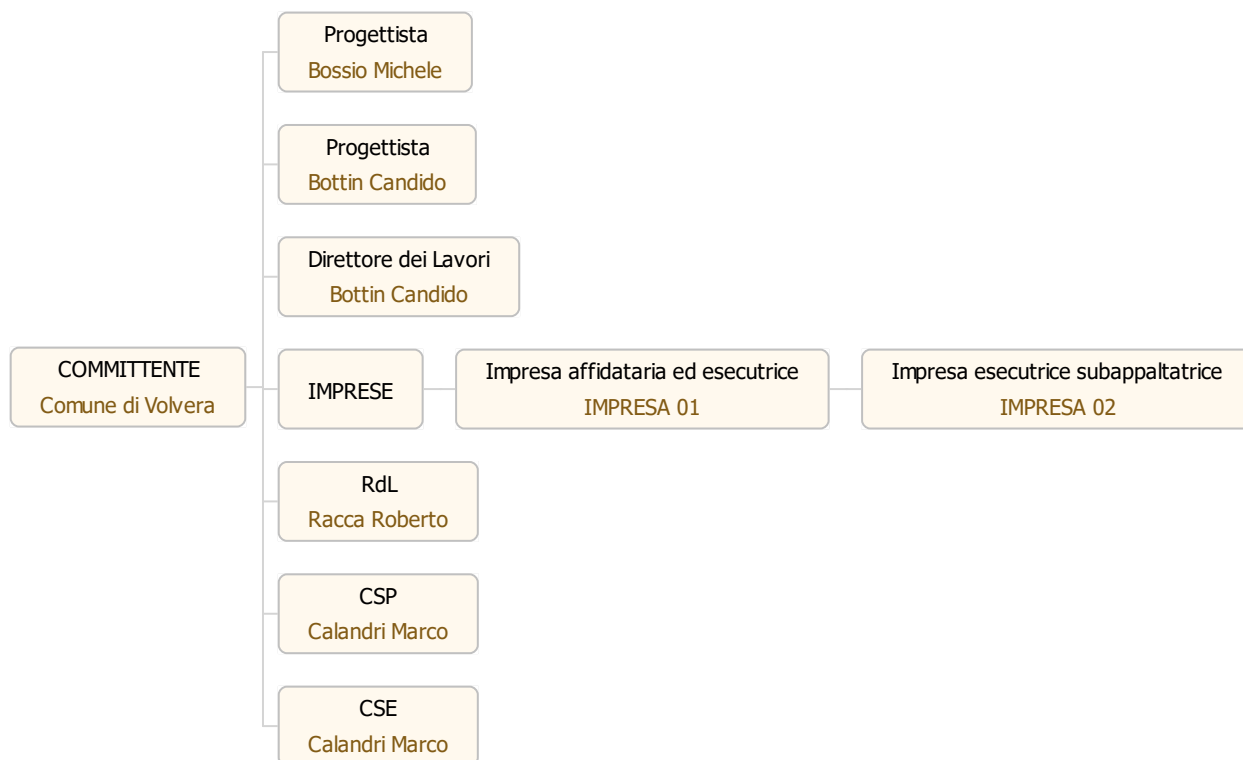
COMMITTENTE
Comune di Volvera

Progettista
Bossio Michele

Progettista
Bottin Candido

Direttore dei Lavori
Bottin Candido

IMPRESE

Impresa affidataria ed esecutrice
IMPRESA 01

Impresa esecutrice subappaltatrice
IMPRESA 02

RdL
Racca Roberto

CSP
Calandri Marco

CSE
Calandri Marco